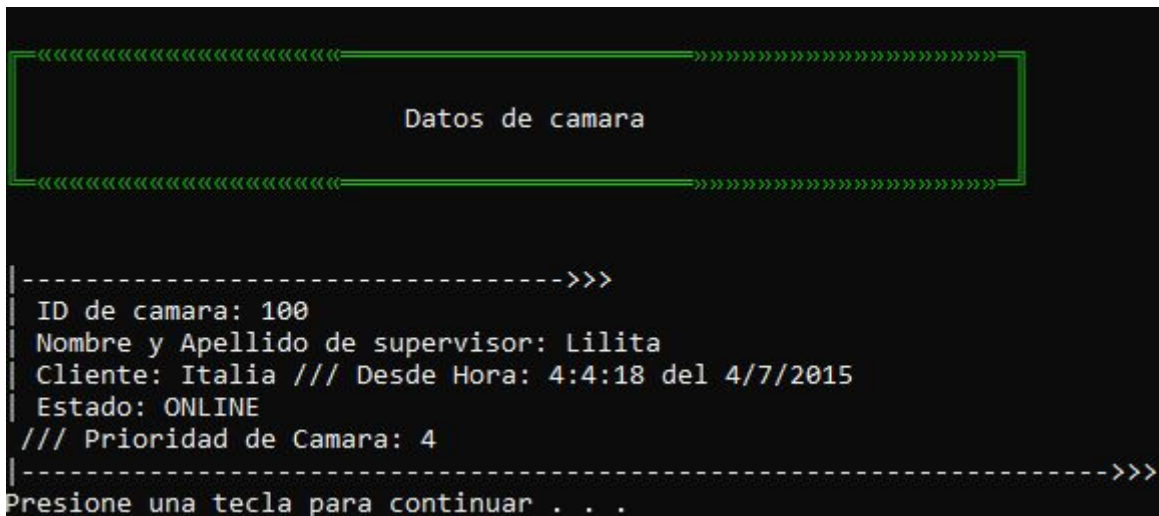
«««««««««««««««««««««««««««««««««»»»»»»»»»»»»»»»»»»»»»»»»»»»»»»»»»

Datos de camara

«««««««««««««««««««««««««««««««««»»»»»»»»»»»»»»»»»»»»»»»»»»»»»»»»»

|-------------------------------->>>
| ID de camara: 100
| Nombre y Apellido de supervisor: Lilita
| Cliente: Italia /// Desde Hora: 4:4:18 del 4/7/2015
| Estado: ONLINE
/// Prioridad de Camara: 4
|---------------------------------------------------------------------->>>
Presione una tecla para continuar . . .